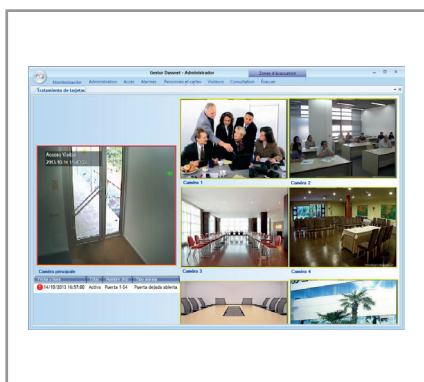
Gestor Dassnet - Administrador

Zonas a Evacuación

Monitorización Administración Acceso Alarmas Personas y tarjetas Visitas Consultas Evacuar

Tratamiento de tarjetas

Acceso Visitas
2013.10.14 15:57:23

Cámara principal

Cámara 1

Cámara 2

Cámara 3

Cámara 4

14/10/2013 15:57:00 Activa Puerta 1-S4 Puerta dejada abierta